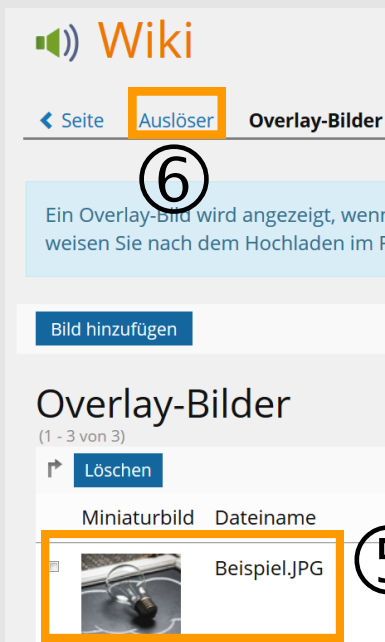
Wiki

Seite Auslöser Overlay-Bilder

⑥

Ein Overlay-Bild wird angezeigt, wenn
weisen Sie nach dem Hochladen im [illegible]

Bild hinzufügen

Overlay-Bilder
(1 - 3 von 3)

Löschen

| | Miniaturbild | Dateiname |
|---|---|---|
| | | Beispiel.JPG |

⑤